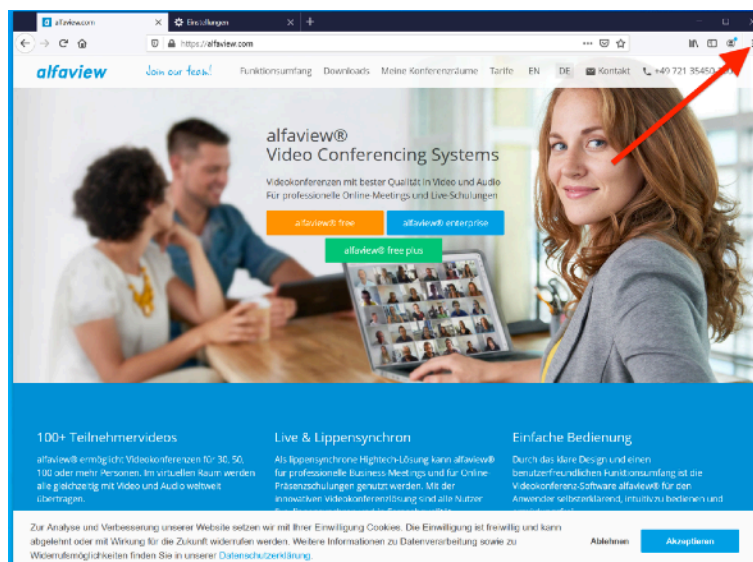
alfaview.com × Einstellungen × +

https://alfaview.com

alfaview Join our team! Funktionsumfang Downloads Meine Konferenzräume Tarife EN DE Kontakt +49 721 35450

alfaview®
Video Conferencing Systems

Videokonferenzen mit bester Qualität in Video und Audio
Für professionelle Online-Meetings und Live-Schulungen

alfaview® free alfaview® enterprise
alfaview® free plus

100+ Teilnehmervideos
alfaview® ermöglicht Videokonferenzen für 30, 50, 100 oder mehr Personen. Im virtuellen Raum werden alle gleichzeitig mit Video und Audio weltweit übertragen.

Live & Lippensynchron
Als lippensynchrone Hightech-Lösung kann alfaview® für professionelle Business Meetings und für Online Präsenzschulungen genutzt werden. Mit der innovativen Videokonferenzlösung sind alle Nutzer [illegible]

Einfache Bedienung
Durch das klare Design und einen benutzerfreundlichen Funktionsumfang ist die Videokonferenz-Software alfaview® für den Anwender selbsterklärend, intuitiv zu bedienen und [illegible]

Zur Analyse und Verbesserung unserer Website setzen wir mit Ihrer Einwilligung Cookies. Die Einwilligung ist freiwillig und kann abgelehnt oder mit Wirkung für die Zukunft widerrufen werden. Weitere Informationen zu Datenverarbeitung sowie zu Widerrufsmöglichkeiten finden Sie in unserer Datenschutzerklärung.

Ablehnen Akzeptieren